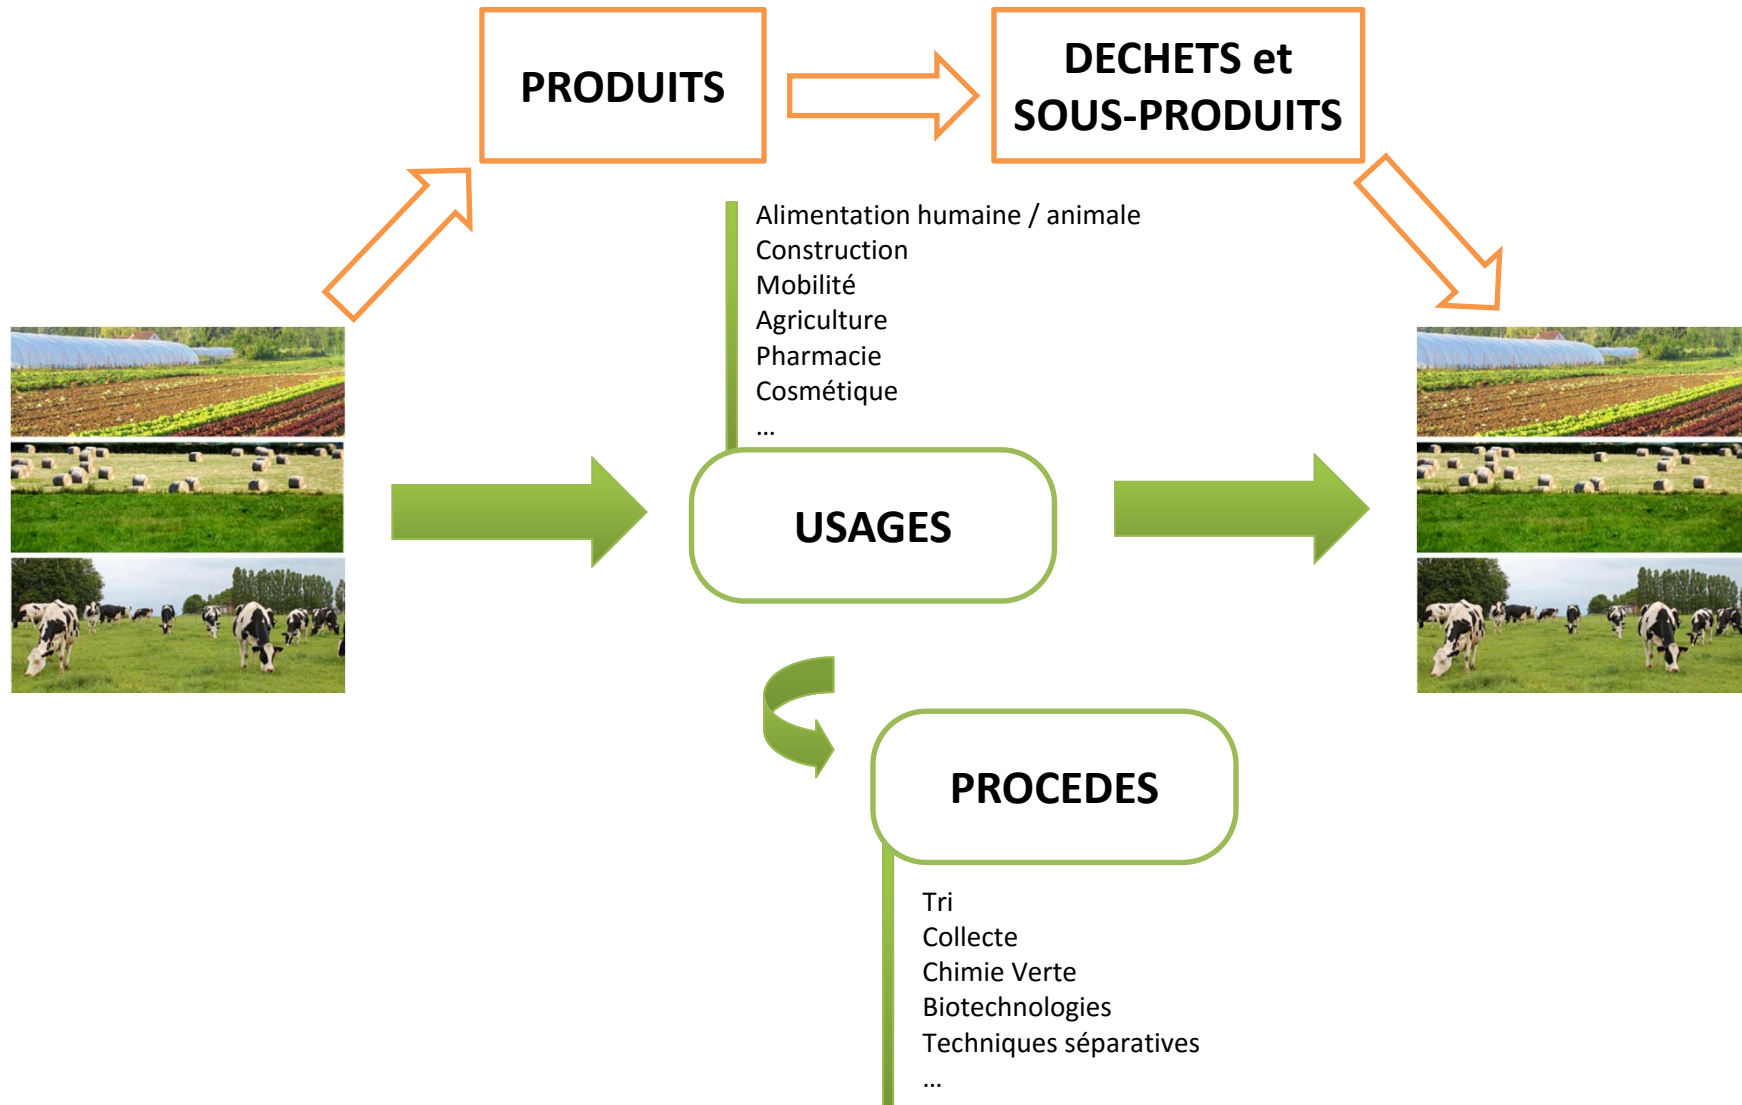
PRODUITS

DECHETS et SOUS-PRODUITS

Alimentation humaine / animale
Construction
Mobilité
Agriculture
Pharmacie
Cosmétique
...

USAGES

PROCEDES

Tri
Collecte
Chimie Verte
Biotechnologies
Techniques séparatives
...